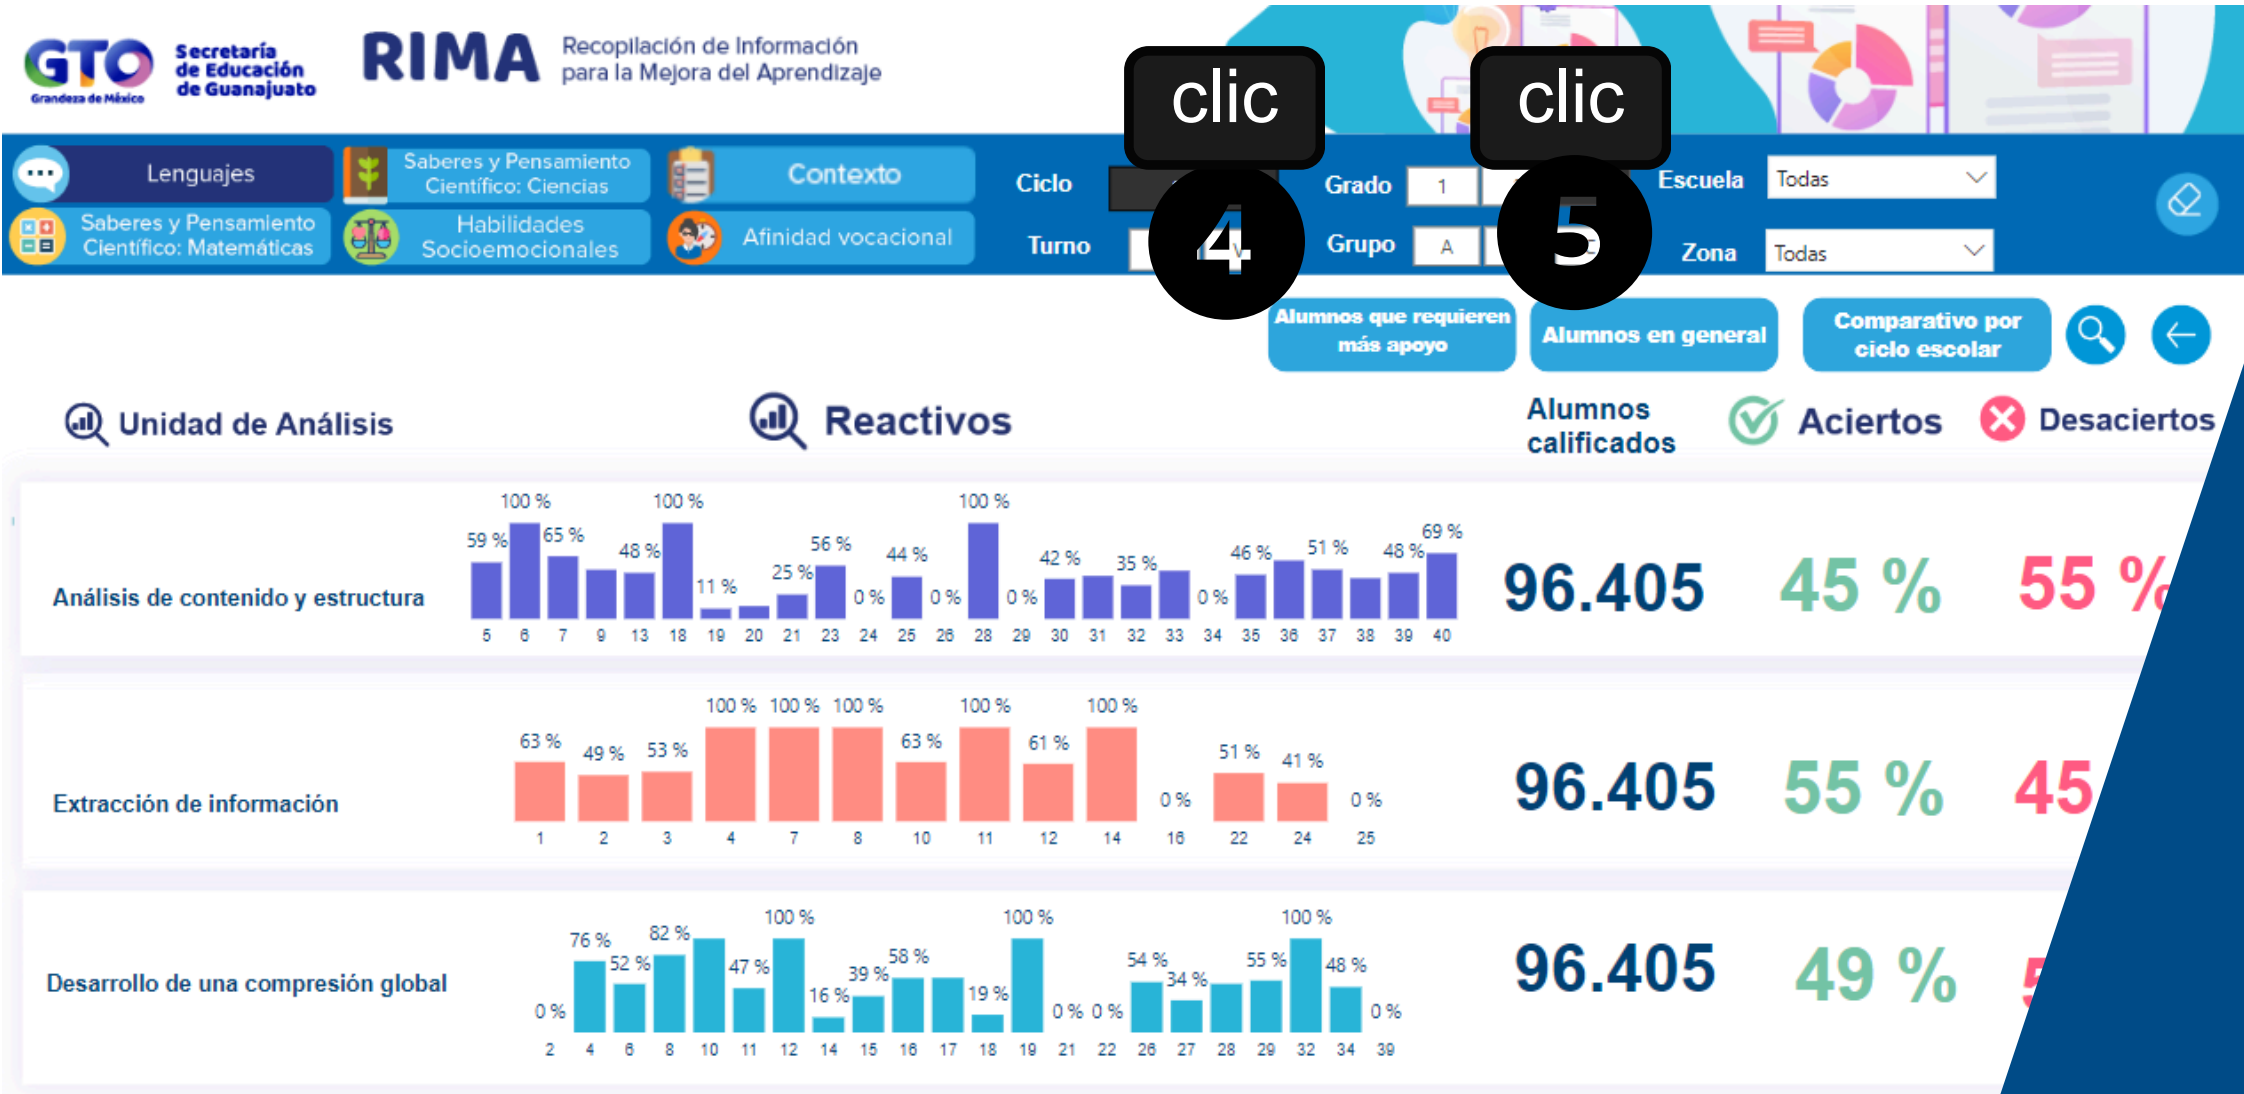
GTO Grandeza de México

Secretaría de Educación de Guanajuato

RIMA Recopilación de Información para la Mejora del Aprendizaje

clic

clic

Lenguajes

Saberes y Pensamiento Científico: Ciencias

Contexto

Saberes y Pensamiento Científico: Matemáticas

Habilidades Socioemocionales

Afinidad vocacional

Ciclo

Turno

4

Grado 1

Grupo A

5

Escuela Todas

Zona Todas

Alumnos que requieren más apoyo

Alumnos en general

Comparativo por ciclo escolar

Unidad de Análisis

Reactivos

Alumnos calificados

Aciertos

Desaciertos

Análisis de contenido y estructura

59 % 100 % 65 % 48 % 100 % 11 % 25 % 56 % 0 % 44 % 0 % 100 % 0 % 42 % 35 % 0 % 46 % 51 % 48 % 69 %

5 6 7 9 13 18 19 20 21 23 24 25 26 28 29 30 31 32 33 34 35 36 37 38 39 40

96.405 45 % 55 %

Extracción de información

63 % 49 % 53 % 100 % 100 % 100 % 63 % 100 % 61 % 100 % 0 % 51 % 41 % 0 %

1 2 3 4 7 8 10 11 12 14 16 22 24 25

96.405 55 % 45

Desarrollo de una compresión global

0 % 76 % 52 % 82 % 47 % 100 % 16 % 39 % 58 % 19 % 100 % 0 % 0 % 54 % 34 % 55 % 100 % 48 % 0 %

2 4 6 8 10 11 12 14 15 16 17 18 19 21 22 26 27 28 29 32 34 39

96.405 49 % 5